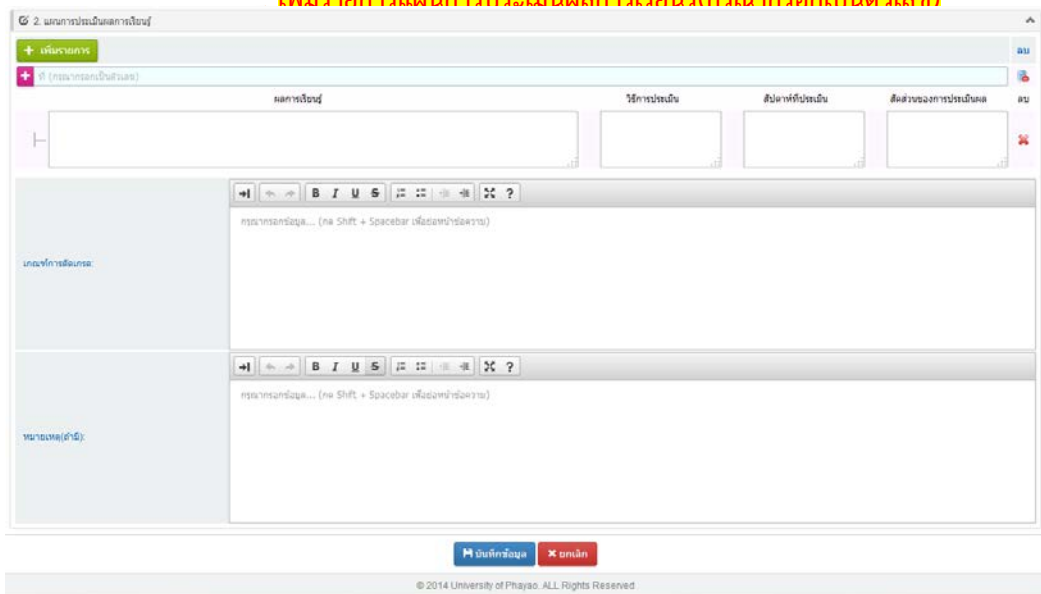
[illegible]

2. แผนการประเมินผลการเรียนรู้

+ เพิ่มรายการ

ลบ

ที่ (กรุณากรอกเป็นตัวเลข)

| ผลการเรียนรู้ | วิธีการประเมิน | สัปดาห์ที่ประเมิน | สัดส่วนของการประเมินผล | ลบ |
|---|---|---|---|---|
| | | | | |

เกณฑ์การตัดเกรด:

B I U S ?

กรุณากรอกข้อมูล... (กด Shift + Spacebar เพื่อย่อหน้าข้อความ)

หมายเหตุ(ถ้ามี):

B I U S ?

กรุณากรอกข้อมูล... (กด Shift + Spacebar เพื่อย่อหน้าข้อความ)

บันทึกข้อมูล ยกเลิก

© 2014 University of Phayao. ALL Rights Reserved